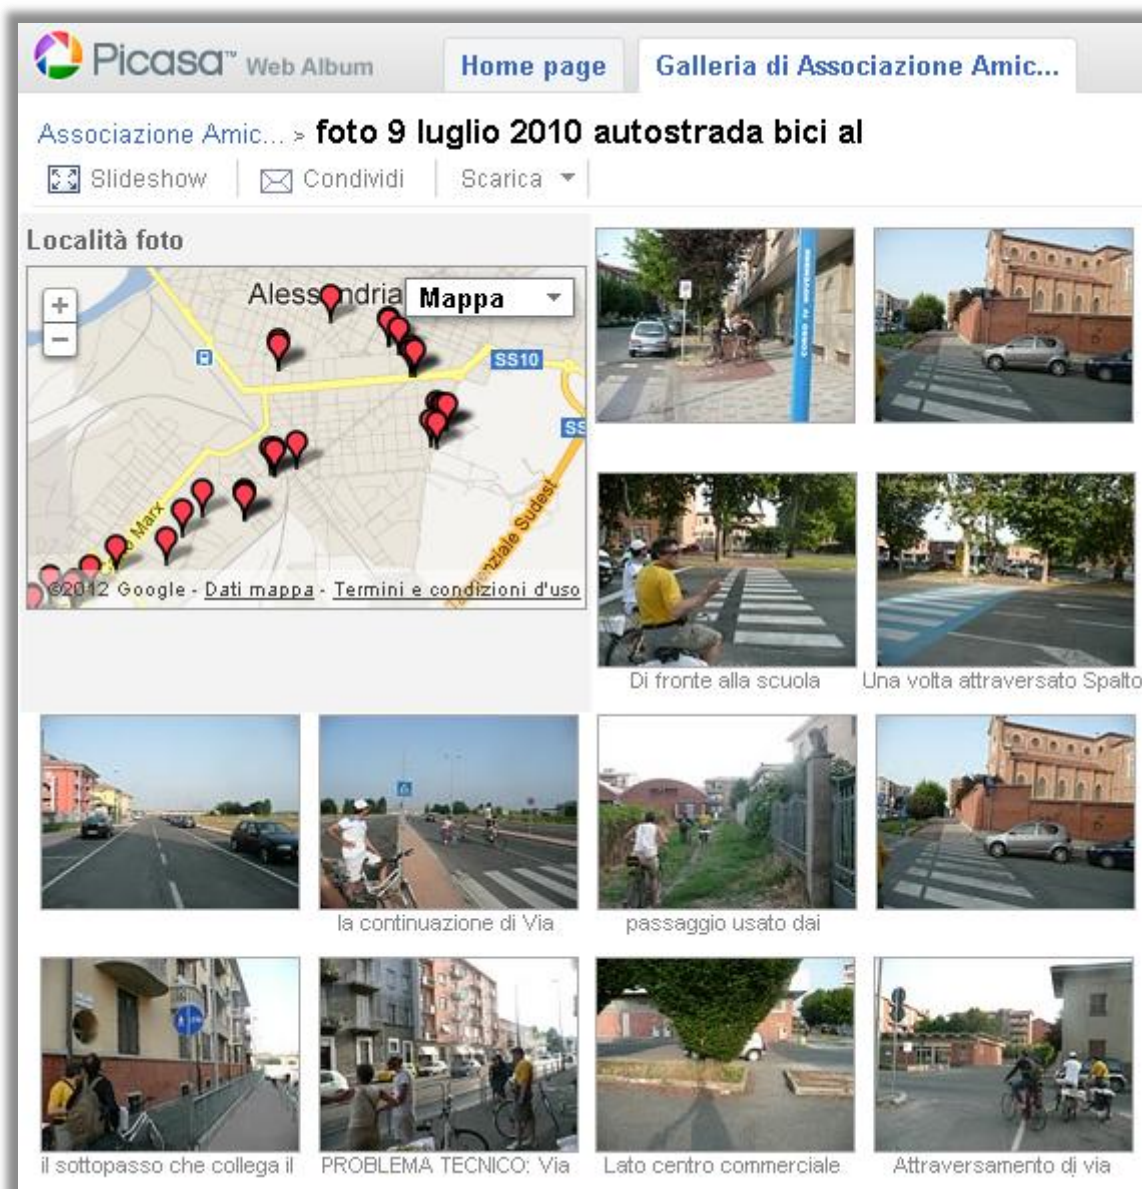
Picasa™ Web Album

Home page

Galleria di Associazione Amic...

Associazione Amic... > foto 9 luglio 2010 autostrada bici al

Slideshow

Condividi

Scarica

Località foto

Alessandria

Mappa

SS10

SS

Marx

Tangenziale Sudest

©2012 Google - Dati mappa - Termini e condizioni d'uso

CORSO IV NOVEMBRE

Di fronte alla scuola

Una volta attraversato Spalto

la continuazione di Via

passaggio usato dai

il sottopasso che collega il

PROBLEMA TECNICO: Via

Lato centro commerciale

Attraversamento di via